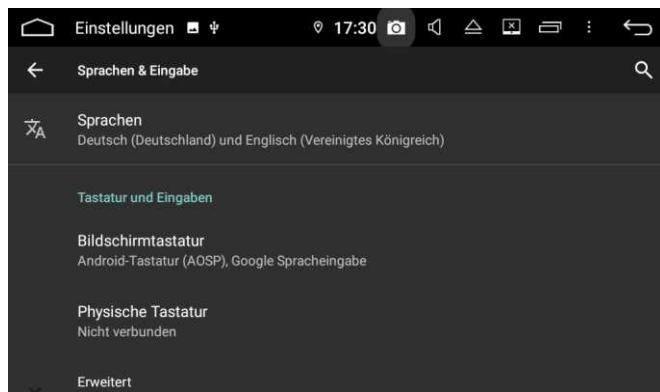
Einstellungen 17:30

Sprachen & Eingabe

Sprachen
Deutsch (Deutschland) und Englisch (Vereinigtes Königreich)

Tastatur und Eingaben

Bildschirmtastatur
Android-Tastatur (AOSP), Google Spracheingabe

Physische Tastatur
Nicht verbunden

Erweitert